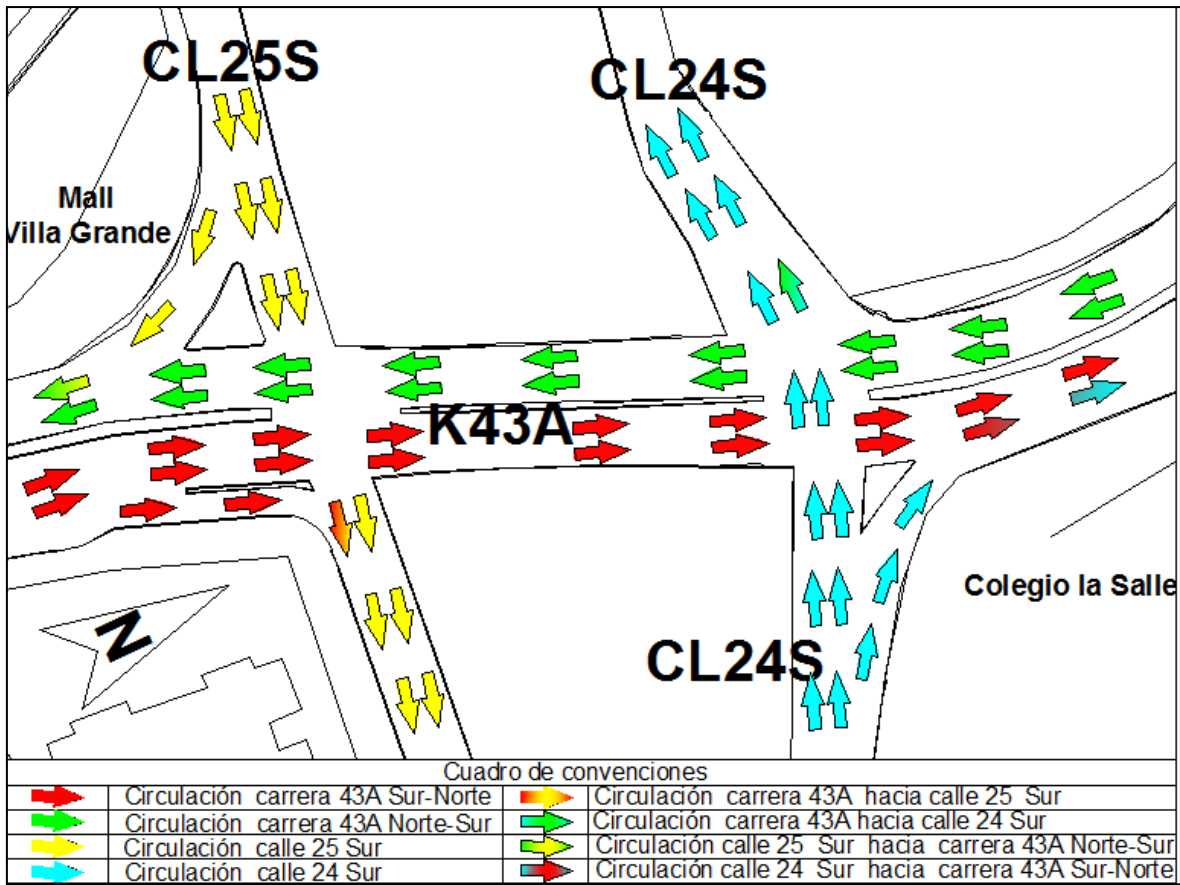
CL25S

CL24S

Mall Villa Grande

K43A

Colegio la Salle

N

CL24S

Cuadro de convenciones

| | | | |
|---|---|---|---|
| | Circulación carrera 43A Sur-Norte | | Circulación carrera 43A hacia calle 25 Sur |
| | Circulación carrera 43A Norte-Sur | | Circulación carrera 43A hacia calle 24 Sur |
| | Circulación calle 25 Sur | | Circulación calle 25 Sur hacia carrera 43A Norte-Sur |
| | Circulación calle 24 Sur | | Circulación calle 24 Sur hacia carrera 43A Sur-Norte |